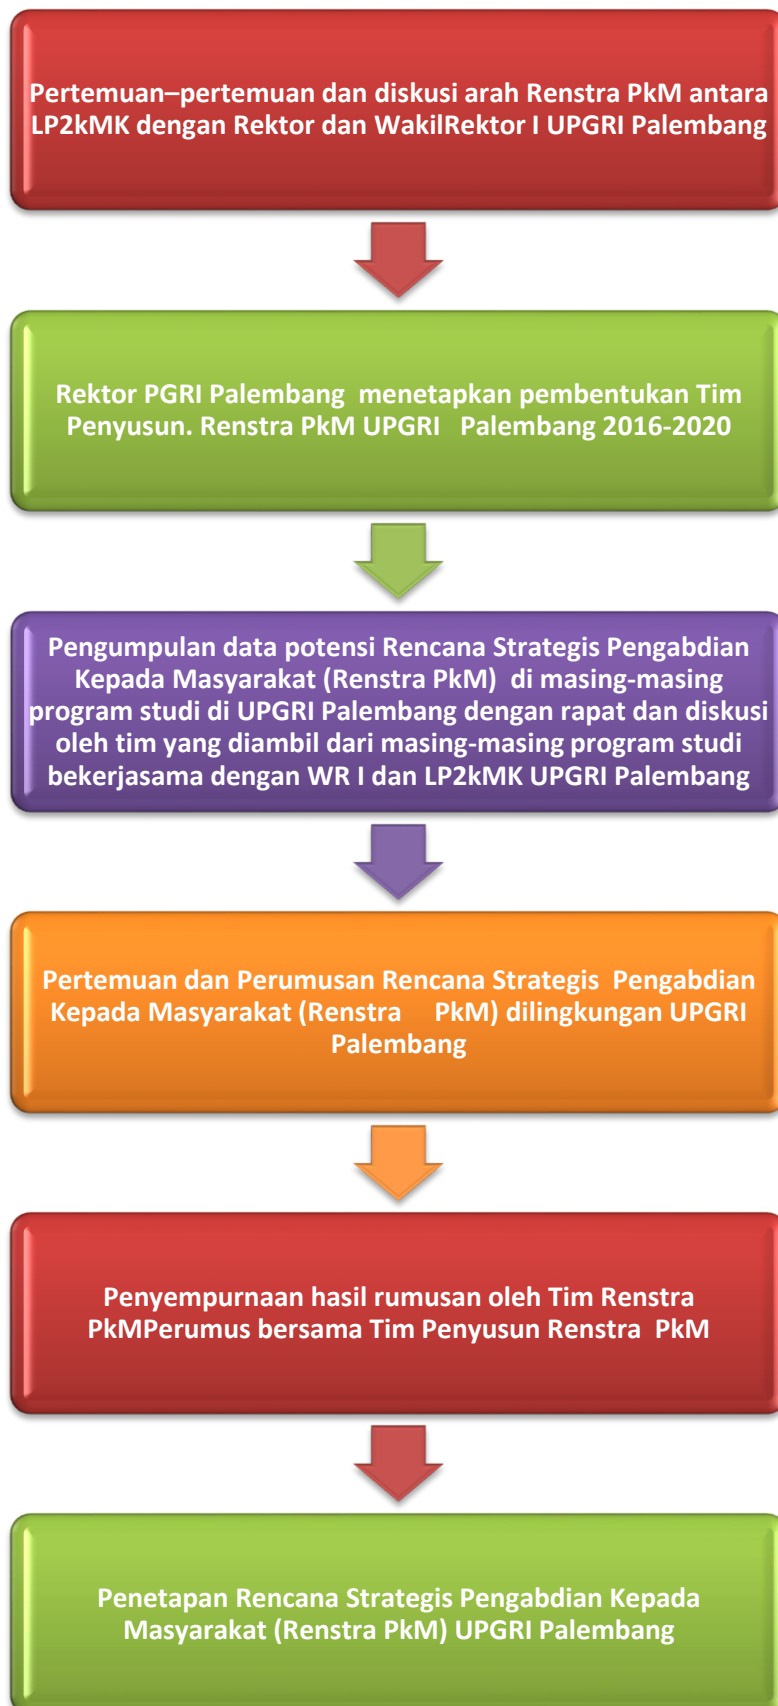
Pertemuan–pertemuan dan diskusi arah Renstra PkM antara LP2kMK dengan Rektor dan WakilRektor I UPGRI Palembang

Rektor PGRI Palembang menetapkan pembentukan Tim Penyusun. Renstra PkM UPGRI Palembang 2016-2020

Pengumpulan data potensi Rencana Strategis Pengabdian Kepada Masyarakat (Renstra PkM) di masing-masing program studi di UPGRI Palembang dengan rapat dan diskusi oleh tim yang diambil dari masing-masing program studi bekerjasama dengan WR I dan LP2kMK UPGRI Palembang

Pertemuan dan Perumusan Rencana Strategis Pengabdian Kepada Masyarakat (Renstra PkM) dilingkungan UPGRI Palembang

Penyempurnaan hasil rumusan oleh Tim Renstra PkMPerumus bersama Tim Penyusun Renstra PkM

Penetapan Rencana Strategis Pengabdian Kepada Masyarakat (Renstra PkM) UPGRI Palembang